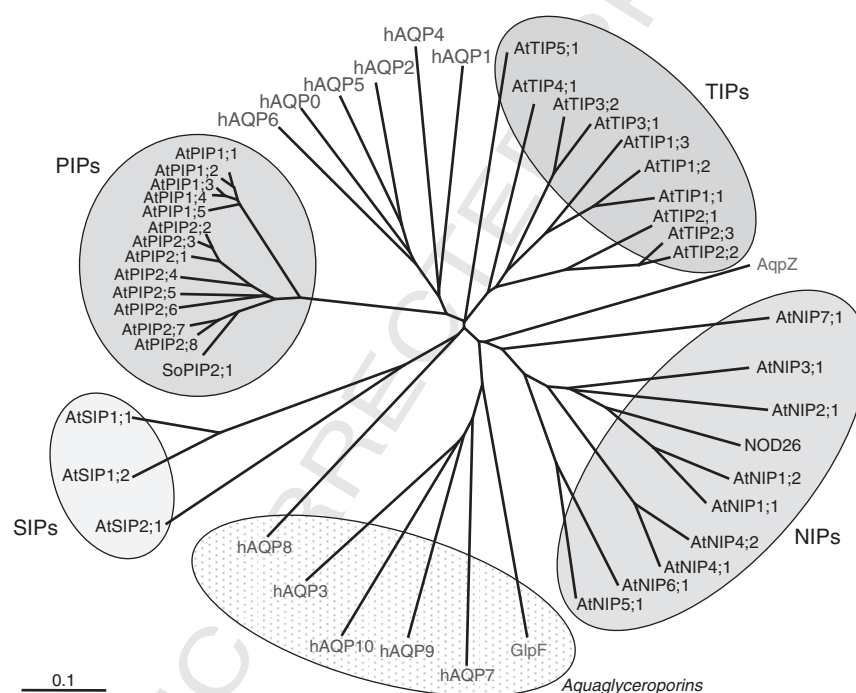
hAQP4
hAQP2
hAQP1
hAQP5
hAQP0
hAQP6

AtTIP5;1
AtTIP4;1
TIPs
AtTIP3;2
AtTIP3;1
AtTIP1;3
AtTIP1;2
AtTIP1;1
AtTIP2;1
AtTIP2;3
AtTIP2;2
AqpZ

PIPs
AtPIP1;1
AtPIP1;2
AtPIP1;3
AtPIP1;4
AtPIP1;5
AtPIP2;2
AtPIP2;3
AtPIP2;1
AtPIP2;4
AtPIP2;5
AtPIP2;6
AtPIP2;7
AtPIP2;8
SoPIP2;1

AtNIP7;1
AtNIP3;1
AtNIP2;1
NOD26
AtNIP1;2
AtNIP1;1
NIPs
AtNIP4;2
AtNIP4;1
AtNIP6;1
AtNIP5;1

AtSIP1;1
AtSIP1;2
SIPs
AtSIP2;1

hAQP8
hAQP3
hAQP10
hAQP9
hAQP7
GlpF
Aquaglyceroporins

0.1